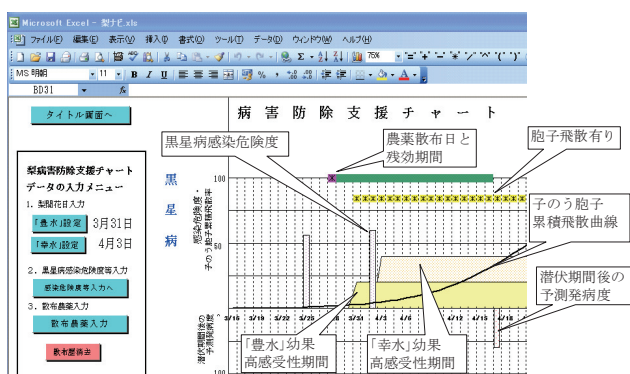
Microsoft Excel - 梨すぎ.xls

ファイル(F) 編集(E) 表示(V) 挿入(I) 書式(O) ツール(T) データ(D) ウィンドウ(W) ヘルプ(H)

75%

MS 明朝 11 B I U % , .00

BD31 fx

タイトル画面へ

病 害 防 除 支 援 チ ャ ー ト

黒星病感染危険度

農薬散布日と残効期間

胞子飛散有り

梨病害防除支援チャートデータの入力メニュー

1. 開花日入力

「豊水」設定 3月31日

「幸水」設定 4月3日

2. 黒星病感染危険度等入力

感染危険度等入力へ

3. 散布農薬入力

散布農薬入力

散布歴消去

黒

星

病

100

50

感染危険度・子のう胞子累積飛散率

子のう胞子累積飛散曲線

潜伏期間後の予測発病度

潜伏期間後の予測発病度

3/16 3/20 3/25 3/31 4/3 4/15 4/18

「豊水」幼果高感受性期間

「幸水」幼果高感受性期間